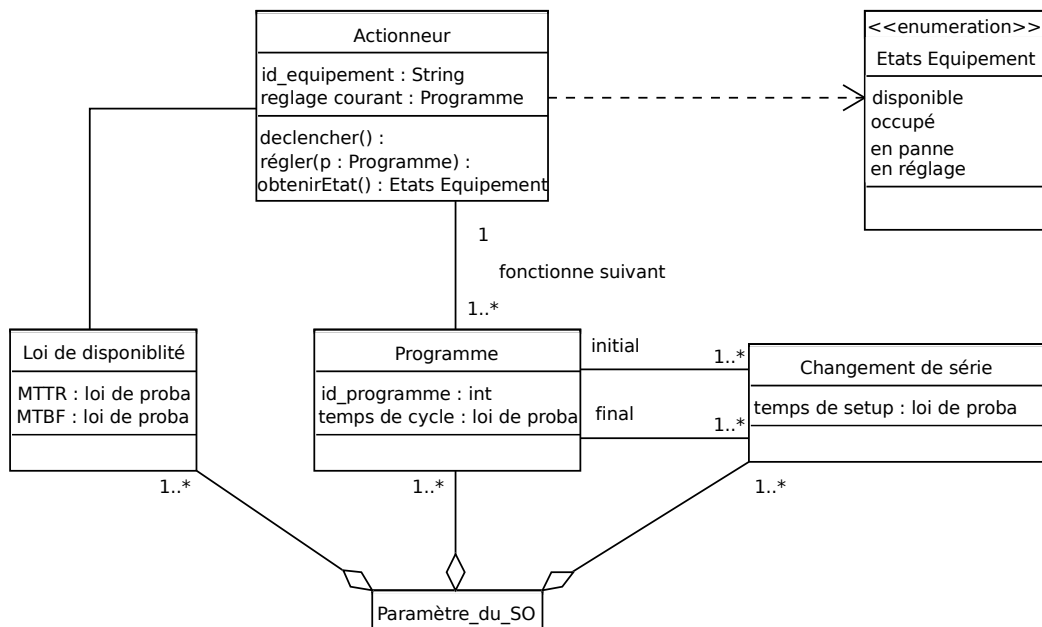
Actionneur

id_equipement : String
reglage courant : Programme

declencher() :
régler(p : Programme) :
obtenirEtat() : Etats Equipement

<<enumeration>>
Etats Equipement

disponible
occupé
en panne
en réglage

1

fonctionne suivant

1..*

Loi de disponiblité

MTTR : loi de proba
MTBF : loi de proba

Programme

id_programme : int
temps de cycle : loi de proba

initial

1..*

final

1..*

Changement de série

temps de setup : loi de proba

1..*

1..*

1..*

Paramètre_du_SO